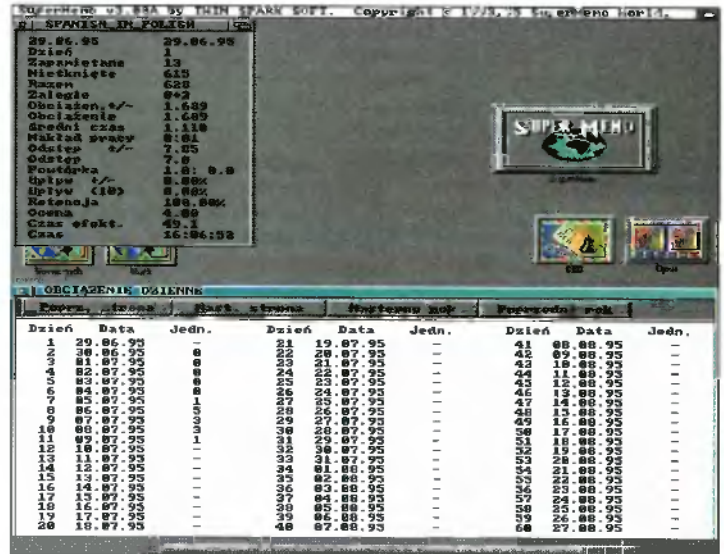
SuperMemo v3.BPA by THIN SPARK SOFT. Copyright © 1990,95 SuperMemo World

SPANISH_IN_POLISH

| | |
|---|---|
| 29.06.95 | 29.06.95 |
| Dzień | 1 |
| Zapamiętane | 13 |
| Nietknięte | 615 |
| Razem | 628 |
| Zaległe | 0+3 |
| Obciążen.+/- | 1.689 |
| Obciążenie | 1.689 |
| Średni czas | 1.110 |
| Nakład pracy | 0:01 |
| Odstęp +/- | 7.85 |
| Odstęp | 7.8 |
| Powtórka | 1.0: 0.0 |
| Upływ +/- | 0.00% |
| Upływ (10) | 0.00% |
| Retencja | 100.00% |
| Ocena | 4.00 |
| Czas efekt. | 49.1 |
| Czas | 16:06:52 |

SuperMemo

OBCIĄŻENIE DZIENNE

Poprz. strona | Nast. strona | Następny rok | Poprzedni rok

| Dzień | Data | Jedn. | Dzień | Data | Jedn. | Dzień | Data | Jedn. |
|---|---|---|---|---|---|---|---|---|
| 1 | 29.06.95 | - | 21 | 19.07.95 | - | 41 | 08.08.95 | - |
| 2 | 30.06.95 | 0 | 22 | 20.07.95 | - | 42 | 09.08.95 | - |
| 3 | 01.07.95 | 0 | 23 | 21.07.95 | - | 43 | 10.08.95 | - |
| 4 | 02.07.95 | 0 | 24 | 22.07.95 | - | 44 | 11.08.95 | - |
| 5 | 03.07.95 | 0 | 25 | 23.07.95 | - | 45 | 12.08.95 | - |
| 6 | 04.07.95 | 0 | 26 | 24.07.95 | - | 46 | 13.08.95 | - |
| 7 | 05.07.95 | 1 | 27 | 25.07.95 | - | 47 | 14.08.95 | - |
| 8 | 06.07.95 | 5 | 28 | 26.07.95 | - | 48 | 15.08.95 | - |
| 9 | 07.07.95 | 3 | 29 | 27.07.95 | - | 49 | 16.08.95 | - |
| 10 | 08.07.95 | 3 | 30 | 28.07.95 | - | 50 | 17.08.95 | - |
| 11 | 09.07.95 | 1 | 31 | 29.07.95 | - | 51 | 18.08.95 | - |
| 12 | 10.07.95 | - | 32 | 30.07.95 | - | 52 | 19.08.95 | - |
| 13 | 11.07.95 | - | 33 | 31.07.95 | - | 53 | 20.08.95 | - |
| 14 | 12.07.95 | - | 34 | 01.08.95 | - | 54 | 21.08.95 | - |
| 15 | 13.07.95 | - | 35 | 02.08.95 | - | 55 | 22.08.95 | - |
| 16 | 14.07.95 | - | 36 | 03.08.95 | - | 56 | 23.08.95 | - |
| 17 | 15.07.95 | - | 37 | 04.08.95 | - | 57 | 24.08.95 | - |
| 18 | 16.07.95 | - | 38 | 05.08.95 | - | 58 | 25.08.95 | - |
| 19 | 17.07.95 | - | 39 | 06.08.95 | - | 59 | 26.08.95 | - |
| 20 | 18.07.95 | - | 40 | 07.08.95 | - | 60 | 27.08.95 | - |